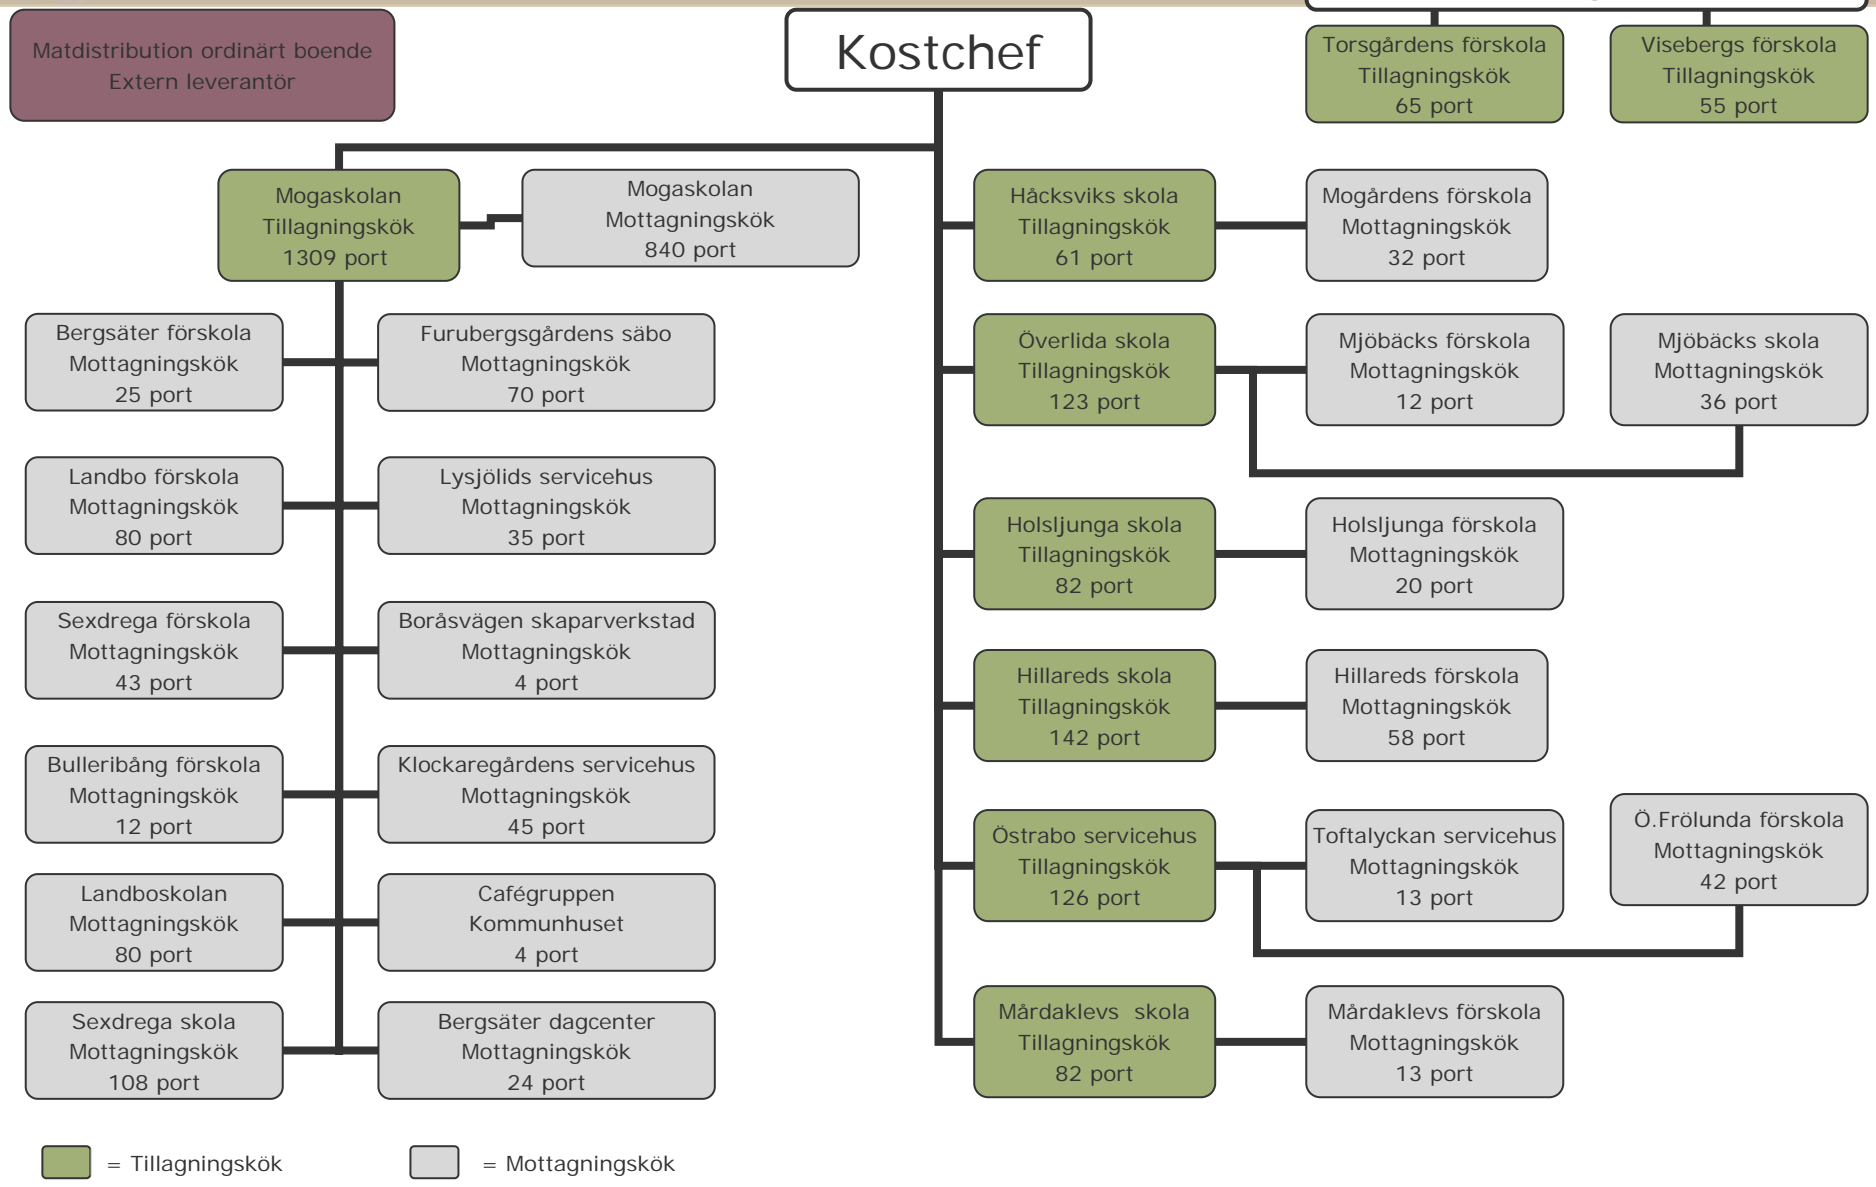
Matdistribution ordinärt boende
Extern leverantör

Kostchef

Torsgårdens förskola
Tillagningskök
65 port

Visebergs förskola
Tillagningskök
55 port

Mogaskolan
Tillagningskök
1309 port

Mogaskolan
Mottagningskök
840 port

Håcksviks skola
Tillagningskök
61 port

Mogårdens förskola
Mottagningskök
32 port

Bergsäter förskola
Mottagningskök
25 port

Furubergsgårdens säbo
Mottagningskök
70 port

Överlida skola
Tillagningskök
123 port

Mjöbäcks förskola
Mottagningskök
12 port

Mjöbäcks skola
Mottagningskök
36 port

Landbo förskola
Mottagningskök
80 port

Lysjölids servicehus
Mottagningskök
35 port

Holsljunga skola
Tillagningskök
82 port

Holsljunga förskola
Mottagningskök
20 port

Sexdrega förskola
Mottagningskök
43 port

Boråsvägen skaparverkstad
Mottagningskök
4 port

Hillareds skola
Tillagningskök
142 port

Hillareds förskola
Mottagningskök
58 port

Bulleribång förskola
Mottagningskök
12 port

Klockaregårdens servicehus
Mottagningskök
45 port

Östrabo servicehus
Tillagningskök
126 port

Toftalyckan servicehus
Mottagningskök
13 port

Ö.Frölunda förskola
Mottagningskök
42 port

Landboskolan
Mottagningskök
80 port

Cafégruppen
Kommunhuset
4 port

Sexdrega skola
Mottagningskök
108 port

Bergsäter dagcenter
Mottagningskök
24 port

Mårdaklevs skola
Tillagningskök
82 port

Mårdaklevs förskola
Mottagningskök
13 port

= Tillagningskök
= Mottagningskök